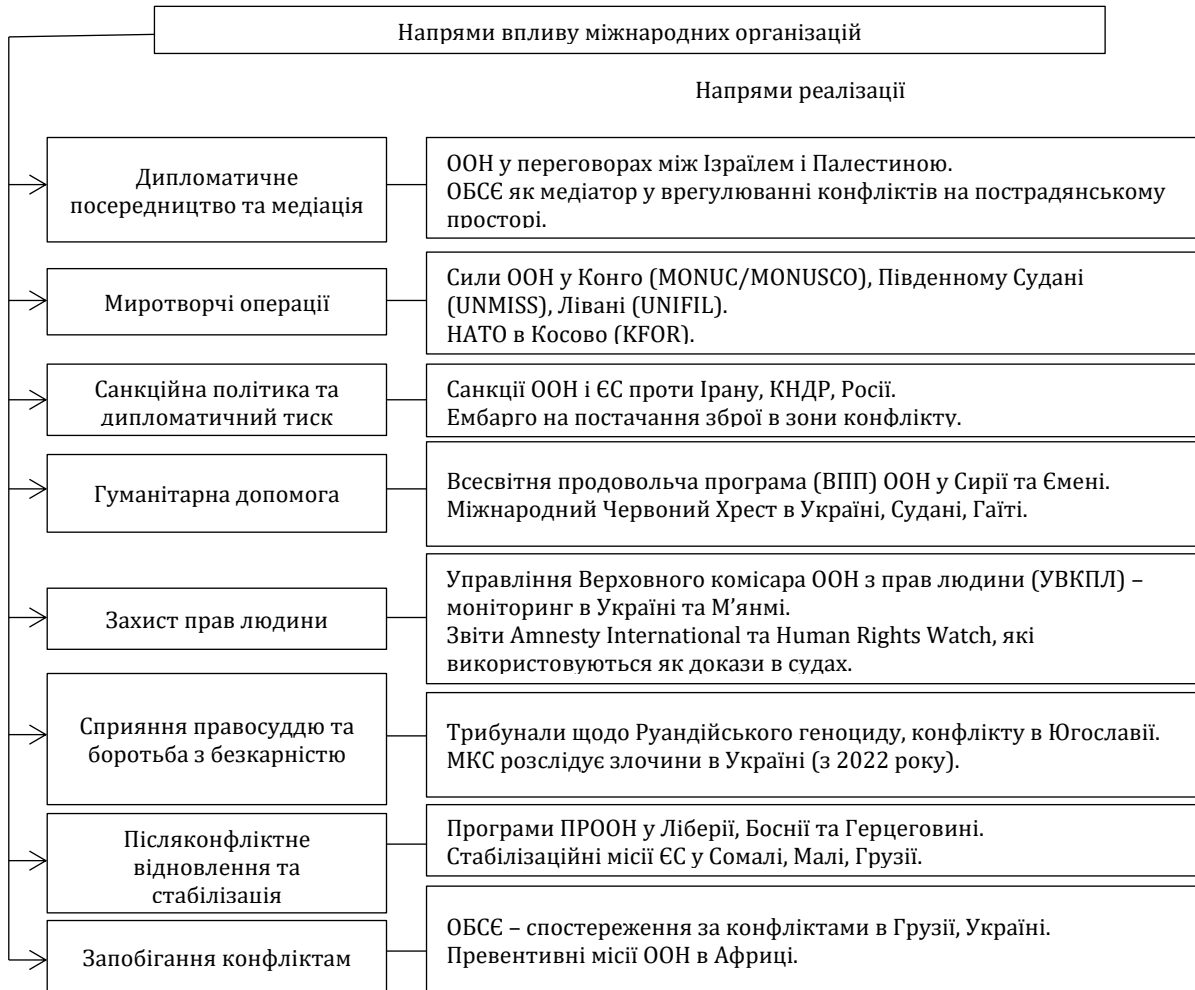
Напрями впливу міжнародних організацій

Напрями реалізації

Дипломатичне посередництво та медіація

ООН у переговорах між Ізраїлем і Палестиною.
ОБСЄ як медіатор у врегулюванні конфліктів на пострадянському просторі.

Миротворчі операції

Сили ООН у Конго (MONUC/MONUSCO), Південному Судані (UNMISS), Лівані (UNIFIL).
НАТО в Косово (KFOR).

Санкційна політика та дипломатичний тиск

Санкції ООН і ЄС проти Ірану, КНДР, Росії.
Ембарго на постачання зброї в зони конфлікту.

Гуманітарна допомога

Всесвітня продовольча програма (ВПП) ООН у Сирії та Ємені.
Міжнародний Червоний Хрест в Україні, Судані, Гаїті.

Захист прав людини

Управління Верховного комісара ООН з прав людини (УВКПЛ) – моніторинг в Україні та М'янмі.
Звіти Amnesty International та Human Rights Watch, які використовуються як докази в судах.

Сприяння правосуддю та боротьба з безкарністю

Трибунали щодо Руандійського геноциду, конфлікту в Югославії.
МКС розслідує злочини в Україні (з 2022 року).

Післяконфліктне відновлення та стабілізація

Програми ПРООН у Ліберії, Боснії та Герцеговині.
Стабілізаційні місії ЄС у Сомалі, Малі, Грузії.

Запобігання конфліктам

ОБСЄ – спостереження за конфліктами в Грузії, Україні.
Превентивні місії ООН в Африці.